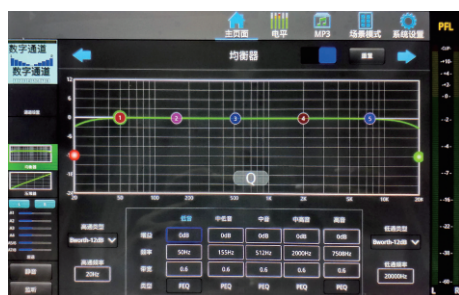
主页面 电平 MP3 场景模式 系统设置 PFL

数字通道
数字通道

均衡器

重置

12
8
4
0
-4
-8
-12

1 2 3 4 5

20 50 100 200 500 1K 2K 5K 10K 20K

Q

高通类型
Bworth-12dB

高通频率
20Hz

| | 低音 | 中低音 | 中音 | 中高音 | 高音 |
|---|---|---|---|---|---|
| 增益 | 0dB | 0dB | 0dB | 0dB | 0dB |
| 频率 | 50Hz | 155Hz | 512Hz | 2000Hz | 7500Hz |
| 带宽 | 0.6 | 0.6 | 0.6 | 0.6 | 0.6 |
| 类型 | PEQ | PEQ | PEQ | PEQ | PEQ |

低通类型
Bworth-12dB

低通频率
20000Hz

静音
监听